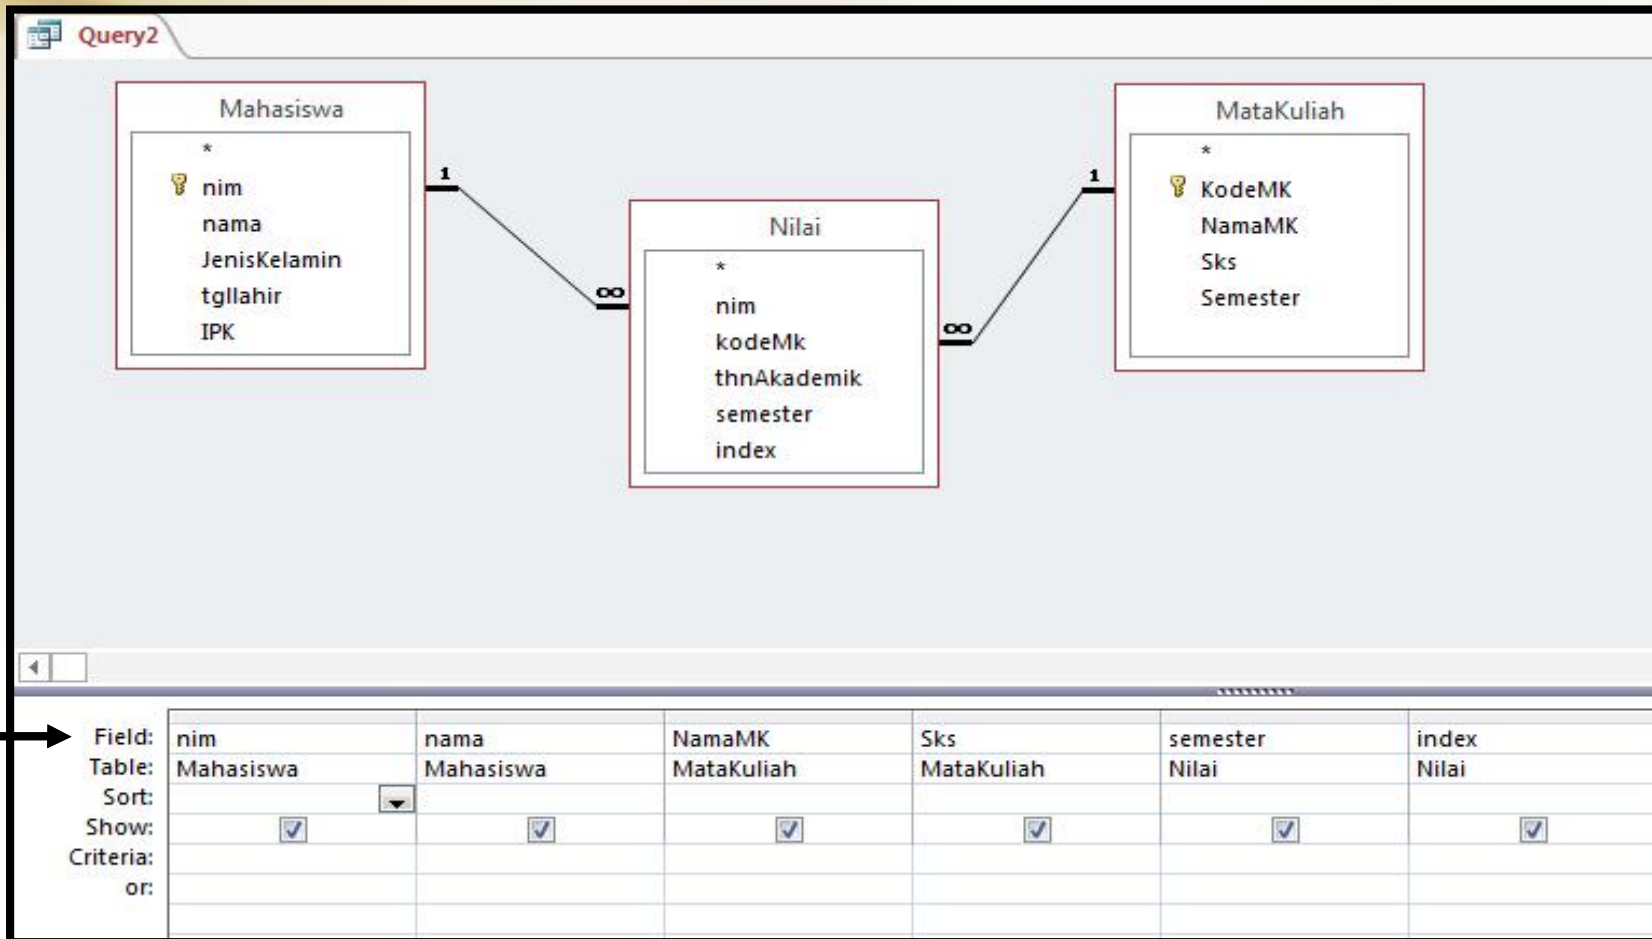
Query2

Mahasiswa
*
nim
nama
JenisKelamin
tgllahir
IPK

1
∞

Nilai
*
nim
kodeMk
thnAkademik
semester
index

∞
1

MataKuliah
*
KodeMK
NamaMK
Sks
Semester

| | | | | | | |
|---|---|---|---|---|---|---|
| Field: | nim | nama | NamaMK | Sks | semester | index |
| Table: | Mahasiswa | Mahasiswa | MataKuliah | MataKuliah | Nilai | Nilai |
| Sort: | | | | | | |
| Show: | ☑ | ☑ | ☑ | ☑ | ☑ | ☑ |
| Criteria: | | | | | | |
| or: | | | | | | |